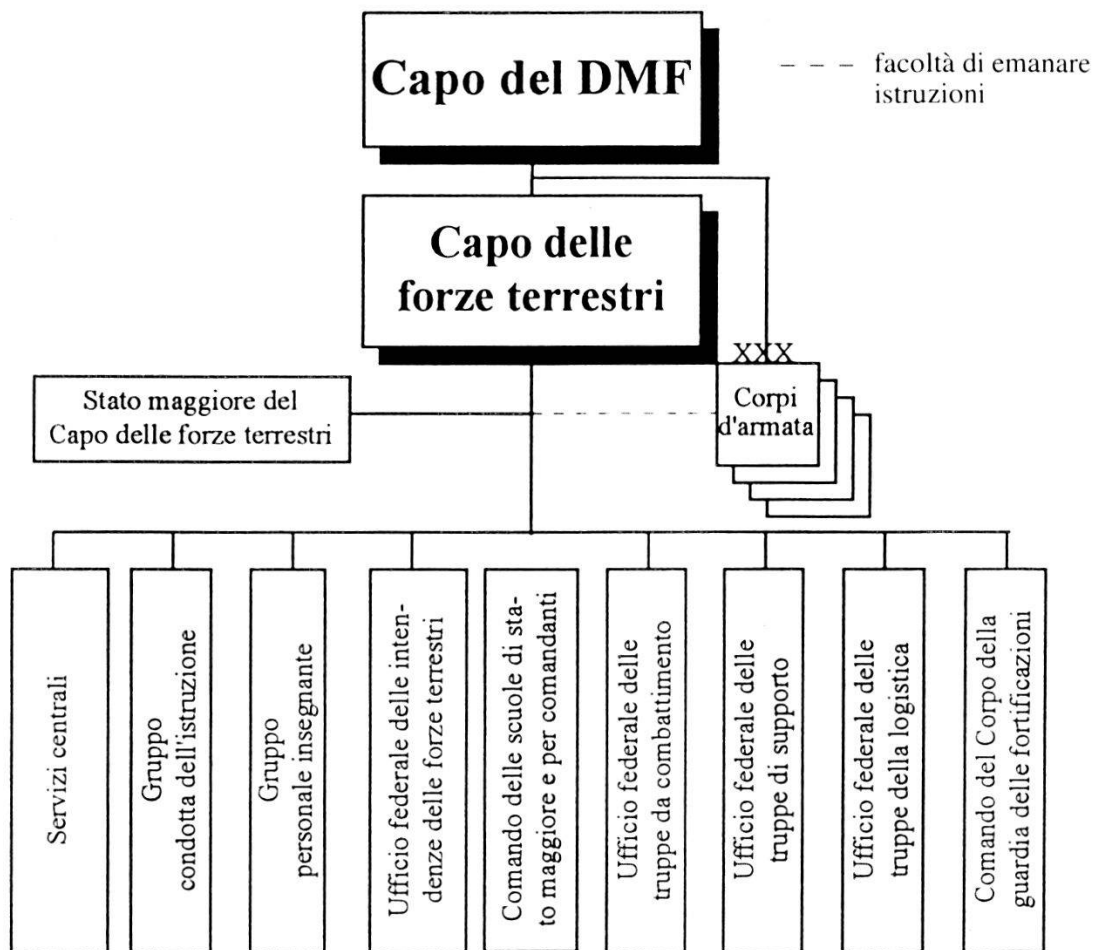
Capo del DMF

– – – facoltà di emanare istruzioni

Capo delle forze terrestri

XXX

Corpi d'armata

Stato maggiore del Capo delle forze terrestri

Servizi centrali

Gruppo condotta dell'istruzione

Gruppo personale insegnante

Ufficio federale delle intendenze delle forze terrestri

Comando delle scuole di stato maggiore e per comandanti

Ufficio federale delle truppe da combattimento

Ufficio federale delle truppe di supporto

Ufficio federale delle truppe della logistica

Comando del Corpo della guardia delle fortificazioni